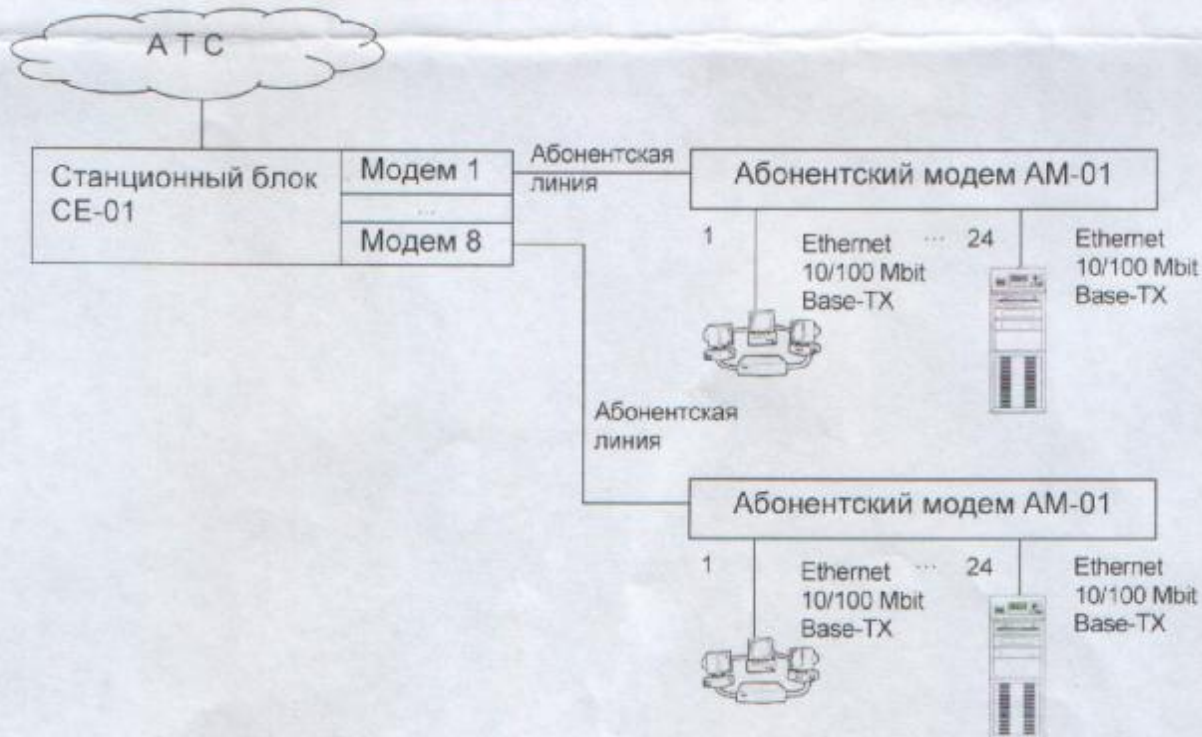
А Т С

Станционный блок СЕ-01

Модем 1

...

Модем 8

Абонентская линия

Абонентский модем АМ-01

1

Ethernet 10/100 Mbit Base-TX

...

24

Ethernet 10/100 Mbit Base-TX

Абонентская линия

Абонентский модем АМ-01

1

Ethernet 10/100 Mbit Base-TX

...

24

Ethernet 10/100 Mbit Base-TX